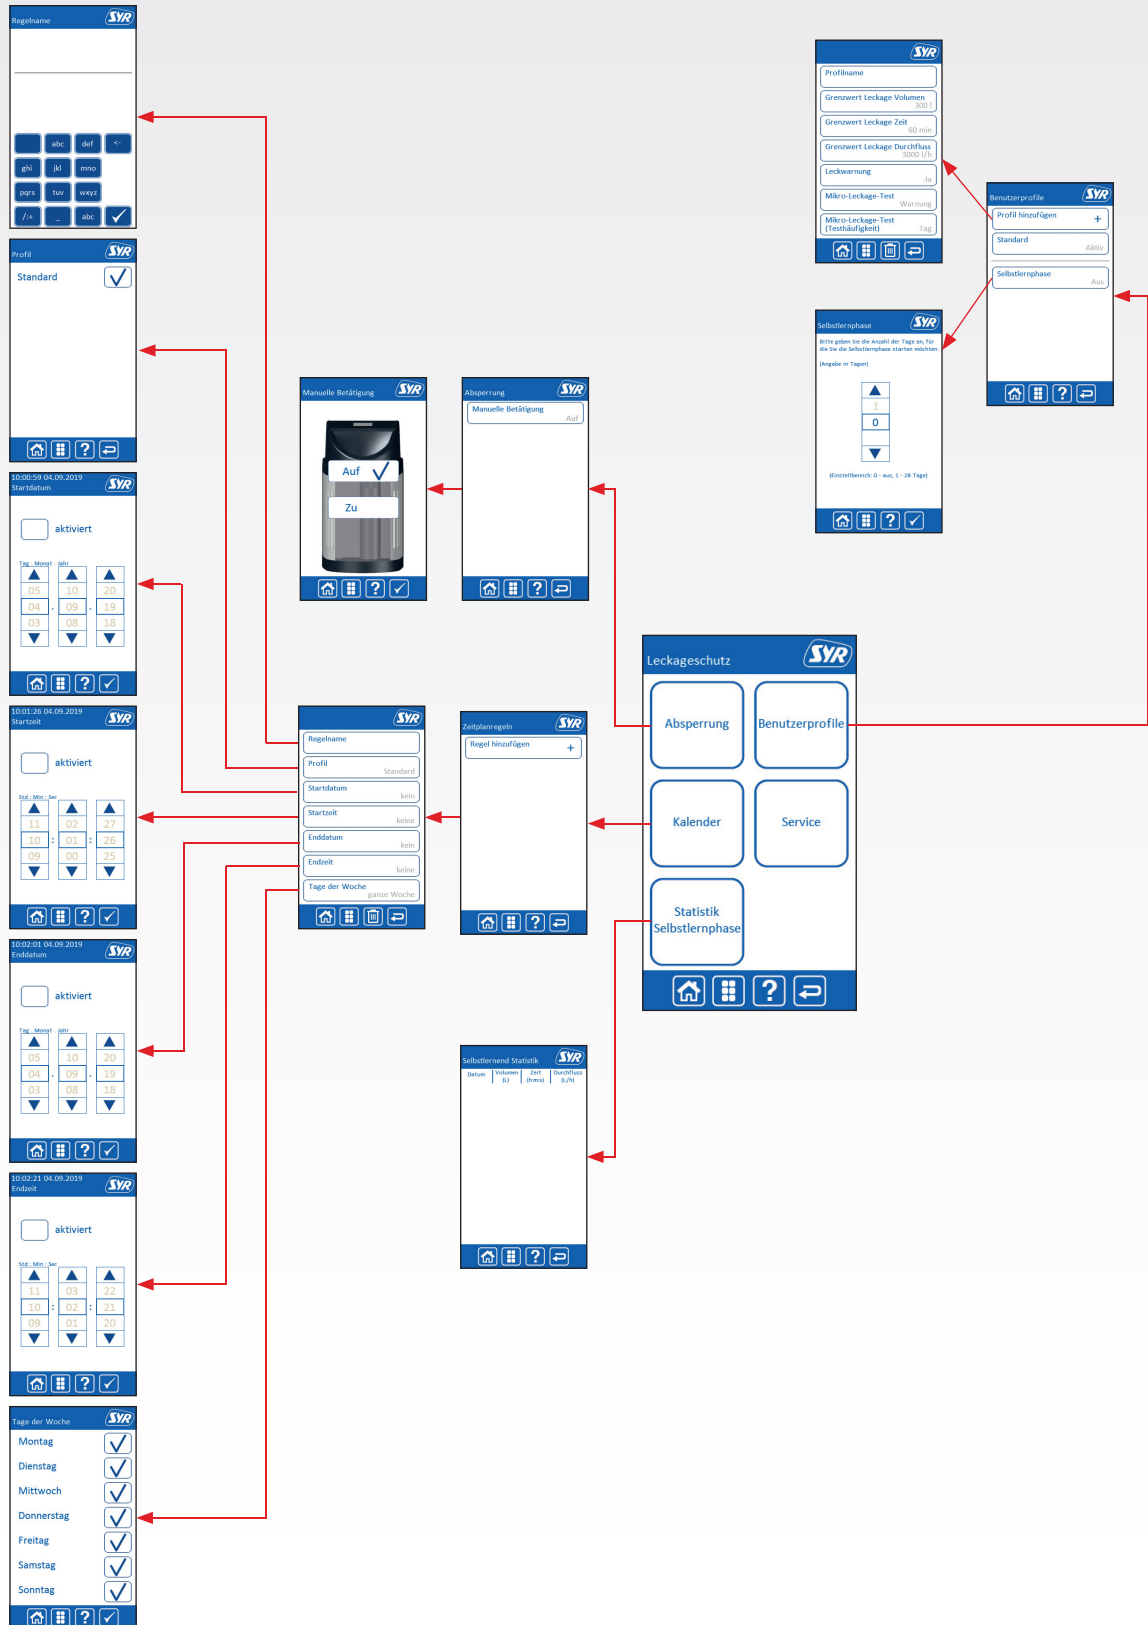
Regelname SYR

abc def <-
ghi jkl mno
pqrs tuv wxyz
/:+ _ abc

Profil SYR
Standard

10:00:59 04.09.2019
Startdatum SYR
aktiviert
Tag . Monat . Jahr
05 10 20
04 . 09 . 19
03 08 18

10:01:26 04.09.2019
Startzeit SYR
aktiviert
Std : Min : Sec
11 02 27
10 : 01 : 26
09 00 25

10:02:01 04.09.2019
Enddatum SYR
aktiviert
Tag . Monat . Jahr
05 10 20
04 . 09 . 19
03 08 18

10:02:21 04.09.2019
Endzeit SYR
aktiviert
Std : Min : Sec
11 03 22
10 : 02 : 21
09 01 20

Tage der Woche SYR
Montag
Dienstag
Mittwoch
Donnerstag
Freitag
Samstag
Sonntag

Manuelle Betätigung SYR
Auf
Zu

Absperrung SYR
Manuelle Betätigung
Auf

SYR
Regelname
Profil
Standard
Startdatum
kein
Startzeit
keine
Enddatum
kein
Endzeit
keine
Tage der Woche
ganze Woche

Zeitplanregeln SYR
Regel hinzufügen +

Selbstlernend Statistik SYR
| Datum | Volumen (L) | Zeit (h:m:s) | Durchfluss (L/h) |
|---|---|---|---|

SYR
Profilname
Grenzwert Leckage Volumen
300 l
Grenzwert Leckage Zeit
60 min
Grenzwert Leckage Durchfluss
3000 l/h
Leckwarnung
Ja
Mikro-Leckage-Test
Warnung
Mikro-Leckage-Test (Testhäufigkeit)
Tag

Selbstlernphase SYR
Bitte geben Sie die Anzahl der Tage an, für die Sie die Selbstlernphase starten möchten
(Angabe in Tagen)
1
0
(Einstellbereich: 0 - aus, 1 - 28 Tage)

Benutzerprofile SYR
Profil hinzufügen +
Standard
Aktiv
Selbstlernphase
Aus

Leckageschutz SYR
Absperrung
Benutzerprofile
Kalender
Service
Statistik Selbstlernphase